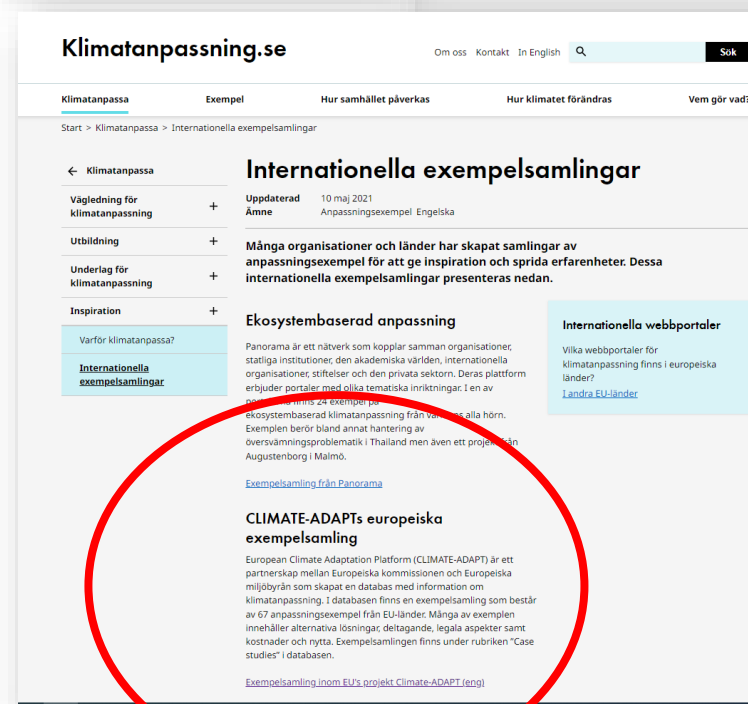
Klimatanpassning.se

Om oss Kontakt In English Sök

Klimatanpassa Exempel Hur samhället påverkas Hur klimatet förändras Vem gör vad?

Start > Klimatanpassa > Internationella exempelsamlingar

← Klimatanpassa

Vägledning för klimatanpassning +

Utbildning +

Underlag för klimatanpassning +

Inspiration +

Varför klimatanpassa?

Internationella exempelsamlingar

Internationella exempelsamlingar

Uppdaterad 10 maj 2021
Ämne Anpassningsexempel Engelska

Många organisationer och länder har skapat samlingar av anpassningsexempel för att ge inspiration och sprida erfarenheter. Dessa internationella exempelsamlingar presenteras nedan.

Ekosystembaserad anpassning

Panorama är ett nätverk som kopplar samman organisationer, statliga institutioner, den akademiska världen, internationella organisationer, stiftelser och den privata sektorn. Deras plattform erbjuder portaler med olika tematiska inriktningar. I en av portalerna finns 24 exempel på ekosystembaserad klimatanpassning från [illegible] alla hörn. Exemplen berör bland annat hantering av översvämningsproblematik i Thailand men även ett projekt från Augustenborg i Malmö.

Exempelsamling från Panorama

CLIMATE-ADAPTs europeiska exempelsamling

European Climate Adaptation Platform (CLIMATE-ADAPT) är ett partnerskap mellan Europeiska kommissionen och Europeiska miljöbyrån som skapat en databas med information om klimatanpassning. I databasen finns en exempelsamling som består av 67 anpassningsexempel från EU-länder. Många av exemplen innehåller alternativa lösningar, deltagande, legala aspekter samt kostnader och nytta. Exempelsamlingen finns under rubriken "Case studies" i databasen.

Exempelsamling inom EU's projekt Climate-ADAPT (eng)

Internationella webbportaler

Vilka webbportaler för klimatanpassning finns i europeiska länder?

I andra EU-länder